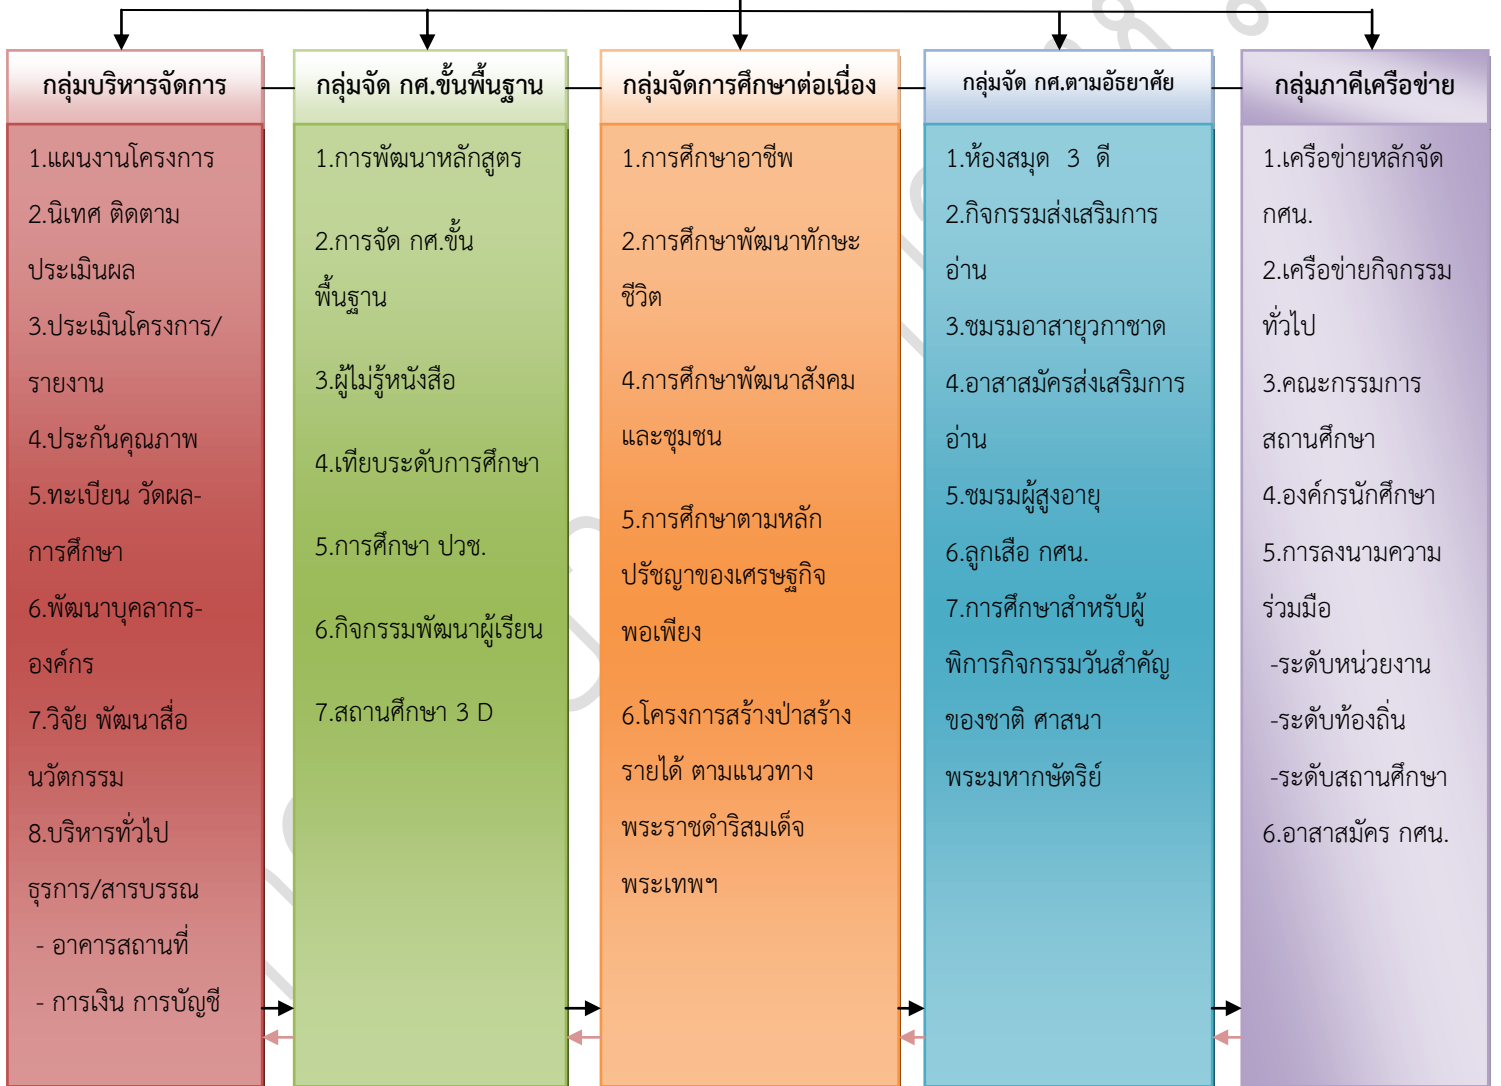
กลุ่มบริหารจัดการ

1.แผนงานโครงการ
2.นิเทศ ติดตาม ประเมินผล
3.ประเมินโครงการ/รายงาน
4.ประกันคุณภาพ
5.ทะเบียน วัดผล-การศึกษา
6.พัฒนาบุคลากร-องค์กร
7.วิจัย พัฒนาสื่อ นวัตกรรม
8.บริหารทั่วไป ธุรการ/สารบรรณ
- อาคารสถานที่
- การเงิน การบัญชี

กลุ่มจัด กศ.ขั้นพื้นฐาน

1.การพัฒนาหลักสูตร
2.การจัด กศ.ขั้นพื้นฐาน
3.ผู้ไม่รู้หนังสือ
4.เทียบระดับการศึกษา
5.การศึกษา ปวช.
6.กิจกรรมพัฒนาผู้เรียน
7.สถานศึกษา 3 D

กลุ่มจัดการศึกษาต่อเนื่อง

1.การศึกษาอาชีพ
2.การศึกษาพัฒนาทักษะชีวิต
4.การศึกษาพัฒนาสังคมและชุมชน
5.การศึกษาตามหลักปรัชญาของเศรษฐกิจพอเพียง
6.โครงการสร้างป่าสร้างรายได้ ตามแนวทางพระราชดำริสมเด็จพระเทพฯ

กลุ่มจัด กศ.ตามอัธยาศัย

1.ห้องสมุด 3 ดี
2.กิจกรรมส่งเสริมการอ่าน
3.ชมรมอาสายุวกาชาด
4.อาสาสมัครส่งเสริมการอ่าน
5.ชมรมผู้สูงอายุ
6.ลูกเสือ กศน.
7.การศึกษาสำหรับผู้พิการกิจกรรมวันสำคัญของชาติ ศาสนา พระมหากษัตริย์

กลุ่มภาคีเครือข่าย

1.เครือข่ายหลักจัด กศน.
2.เครือข่ายกิจกรรมทั่วไป
3.คณะกรรมการสถานศึกษา
4.องค์กรนักศึกษา
5.การลงนามความร่วมมือ
-ระดับหน่วยงาน
-ระดับท้องถิ่น
-ระดับสถานศึกษา
6.อาสาสมัคร กศน.